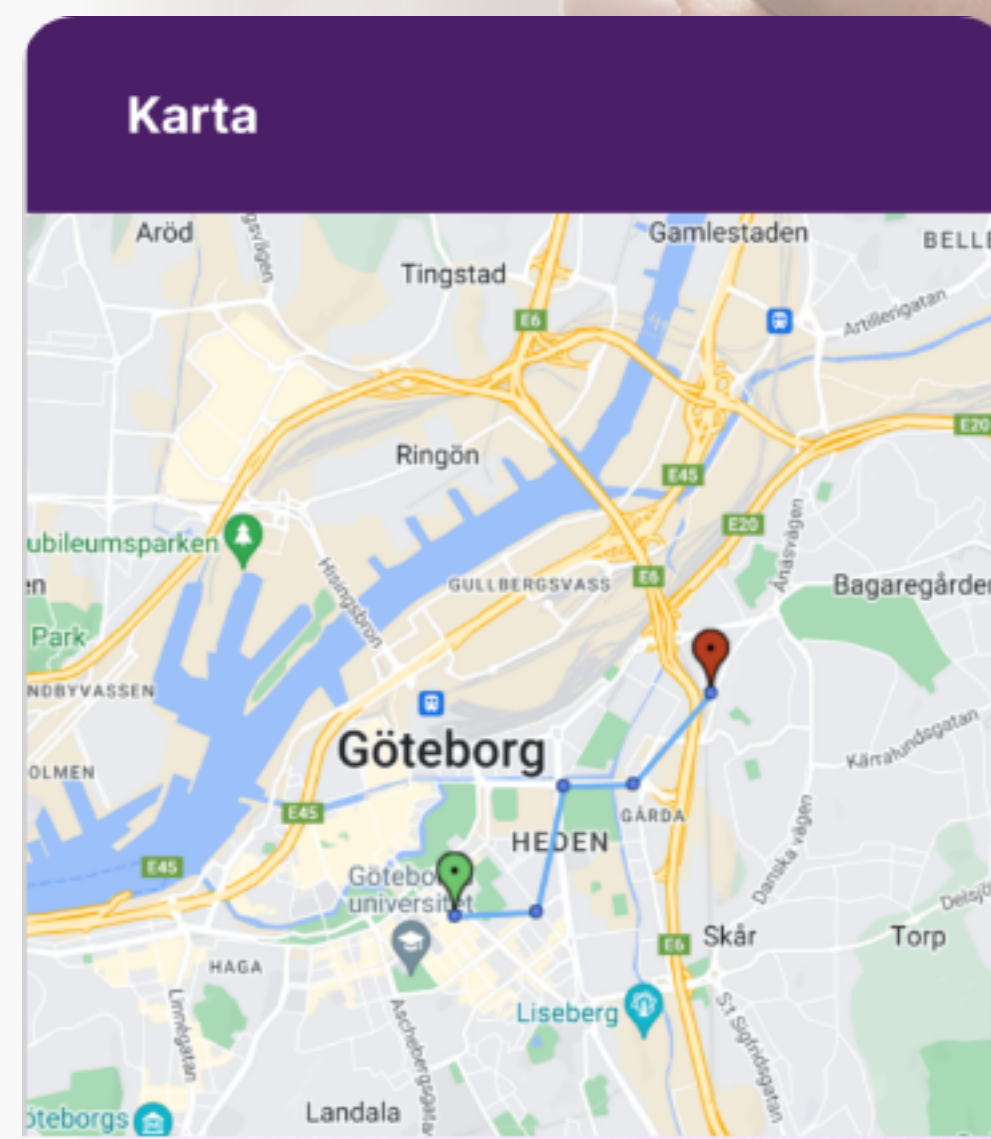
Karta

Aröd
Tingstad
Gamlestaden
BELLE
E6
Artillerigatan
E20
Ringön
E45
E20
ubileumsparken
Hisingsbron
GULLBERGSVASS
E6
Ånäsvägen
Bagaregården
Park
NDBYVASSEN
Göteborg
Kärralundsgatan
OLMEN
E45
GÅRDA
E45
HEDEN
Danska vägen
Göteborgs universitet
E6
Skår
Torp
HAGA
Linnégatan
Aschebergsgatan
Liseberg
Sankt Sigfridsgatan
Göteborgs
Landala